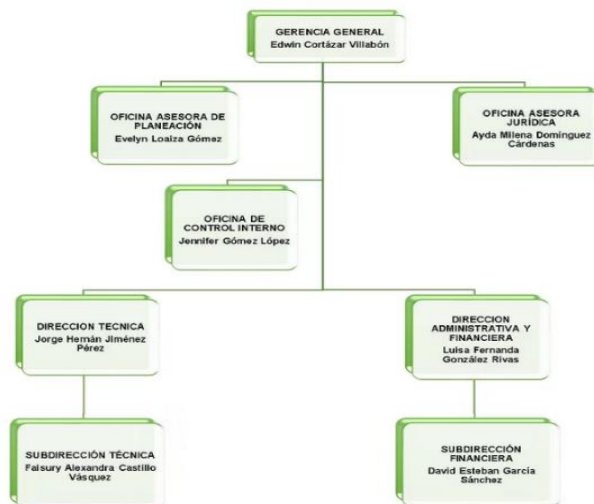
GERENCIA GENERAL
Edwin Cortázar Villabón

OFICINA ASESORA DE PLANEACIÓN
Evelyn Loaiza Gómez

OFICINA ASESORA JURÍDICA
Ayda Milena Domínguez Cárdenas

OFICINA DE CONTROL INTERNO
Jennifer Gómez López

DIRECCION TECNICA
Jorge Hernán Jiménez Pérez

DIRECCION ADMINISTRATIVA Y FINANCIERA
Luisa Fernanda González Rivas

SUBDIRECCIÓN TÉCNICA
Faisury Alexandra Castillo Vásquez

SUBDIRECCIÓN FINANCIERA
David Esteban García Sánchez